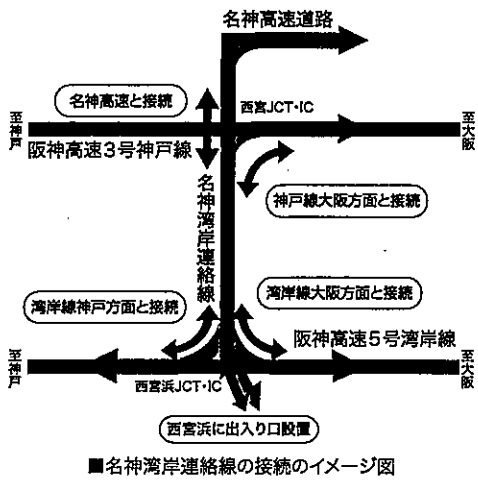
名神高速道路

名神高速と接続

西宮JCT・IC

至神戸

至大阪

阪神高速3号神戸線

名神湾岸連絡線

神戸線大阪方面と接続

湾岸線大阪方面と接続

湾岸線神戸方面と接続

阪神高速5号湾岸線

至神戸

至大阪

西宮浜JCT・IC

西宮浜に出入り口設置

■名神湾岸連絡線の接続のイメージ図